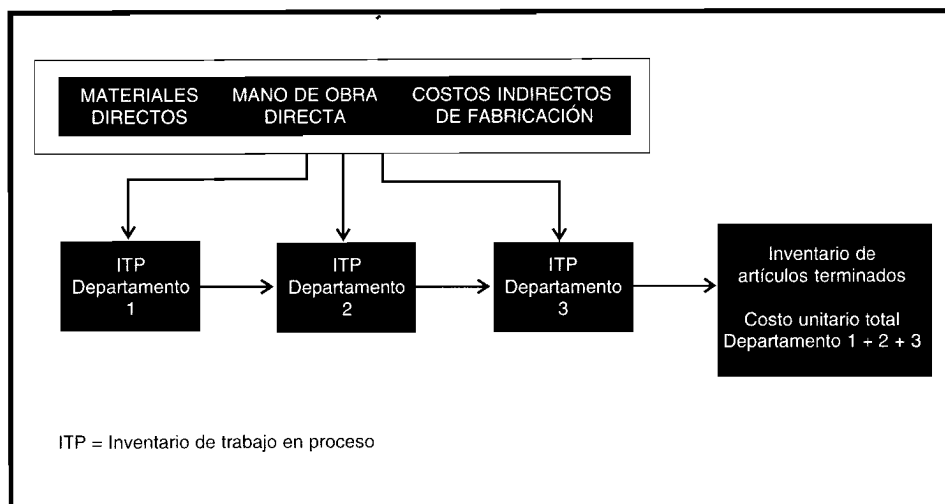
MATERIALES DIRECTOS

MANO DE OBRA DIRECTA

COSTOS INDIRECTOS DE FABRICACIÓN

ITP Departamento 1

ITP Departamento 2

ITP Departamento 3

Inventario de artículos terminados

Costo unitario total Departamento 1 + 2 + 3

ITP = Inventario de trabajo en proceso